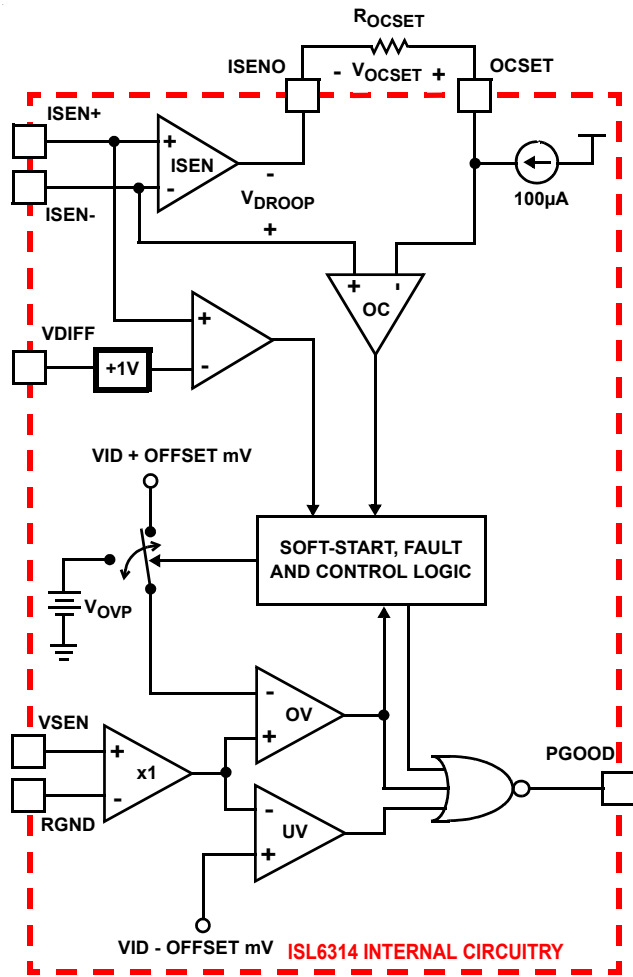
$R_{OCSET}$

ISENO

- $V_{OCSET}$ +

OCSET

ISEN+

+

ISEN

-

ISEN-

-

$V_{DROOP}$

+

100µA

+

OC

-

+

VDIFF

+1V

-

VID + OFFSET mV

SOFT-START, FAULT AND CONTROL LOGIC

$V_{OVP}$

-

OV

+

VSEN

+

x1

RGND

-

-

UV

+

PGOOD

VID - OFFSET mV

ISL6314 INTERNAL CIRCUITRY